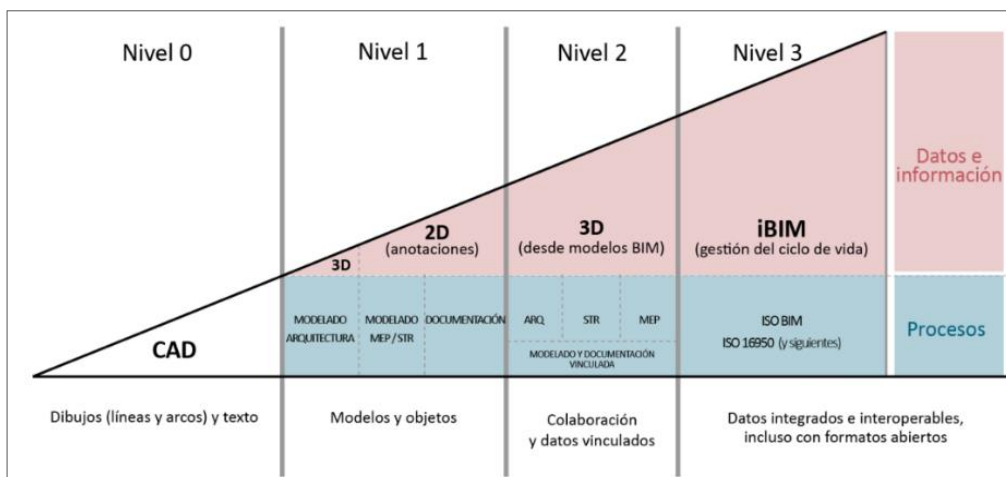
Nivel 0

Nivel 1

Nivel 2

Nivel 3

Datos e información

3D

2D (anotaciones)

3D (desde modelos BIM)

iBIM (gestión del ciclo de vida)

MODELADO ARQUITECTURA

MODELADO MEP / STR

DOCUMENTACIÓN

ARQ

STR

MEP

MODELADO Y DOCUMENTACIÓN VINCULADA

ISO BIM

ISO 16950 (y siguientes)

Procesos

CAD

Dibujos (líneas y arcos) y texto

Modelos y objetos

Colaboración y datos vinculados

Datos integrados e interoperables, incluso con formatos abiertos